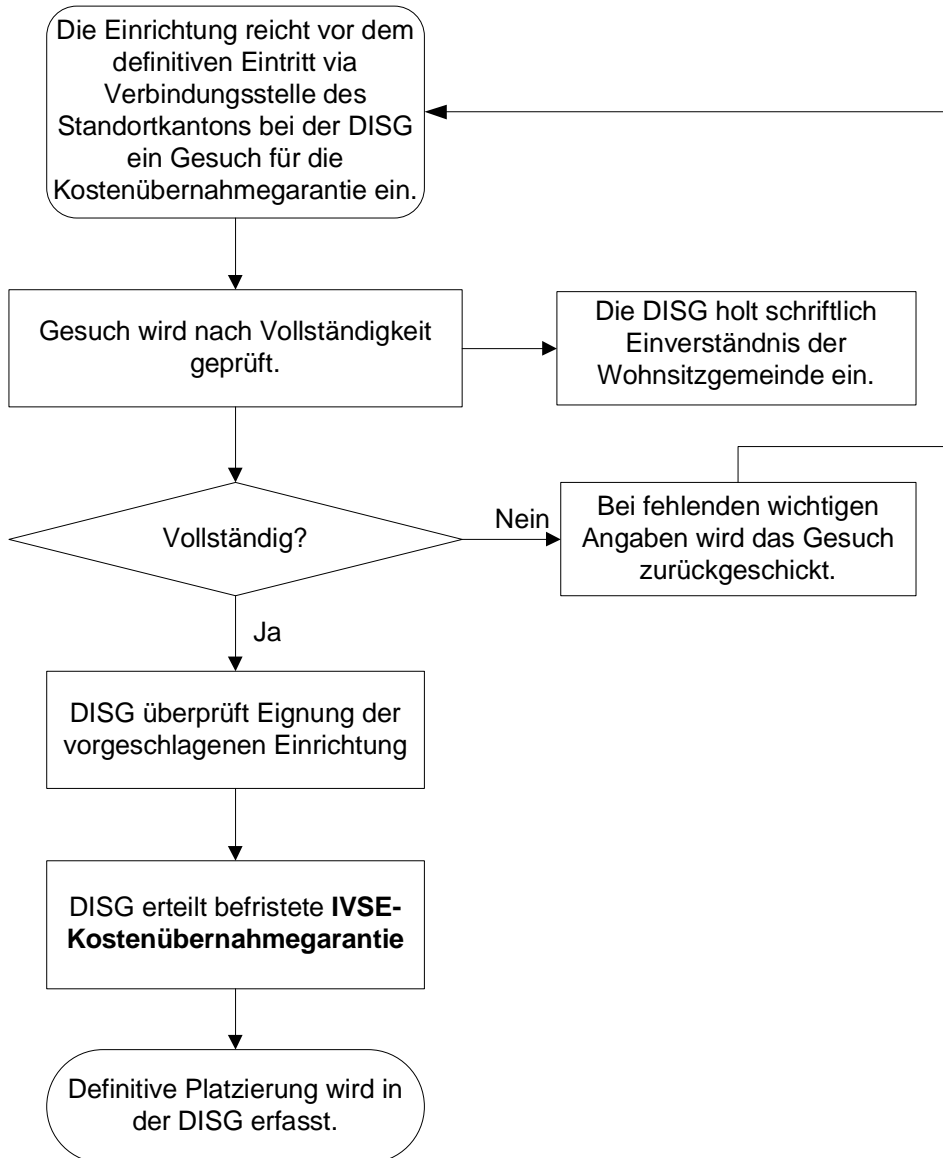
Die Einrichtung reicht vor dem definitiven Eintritt via Verbindungsstelle des Standortkantons bei der DISG ein Gesuch für die Kostenübernahmegarantie ein.

Gesuch wird nach Vollständigkeit geprüft.

Die DISG holt schriftlich Einverständnis der Wohnsitzgemeinde ein.

Vollständig?

Nein

Bei fehlenden wichtigen Angaben wird das Gesuch zurückgeschickt.

Ja

DISG überprüft Eignung der vorgeschlagenen Einrichtung

DISG erteilt befristete **IVSE-Kostenübernahmegarantie**

Definitive Platzierung wird in der DISG erfasst.